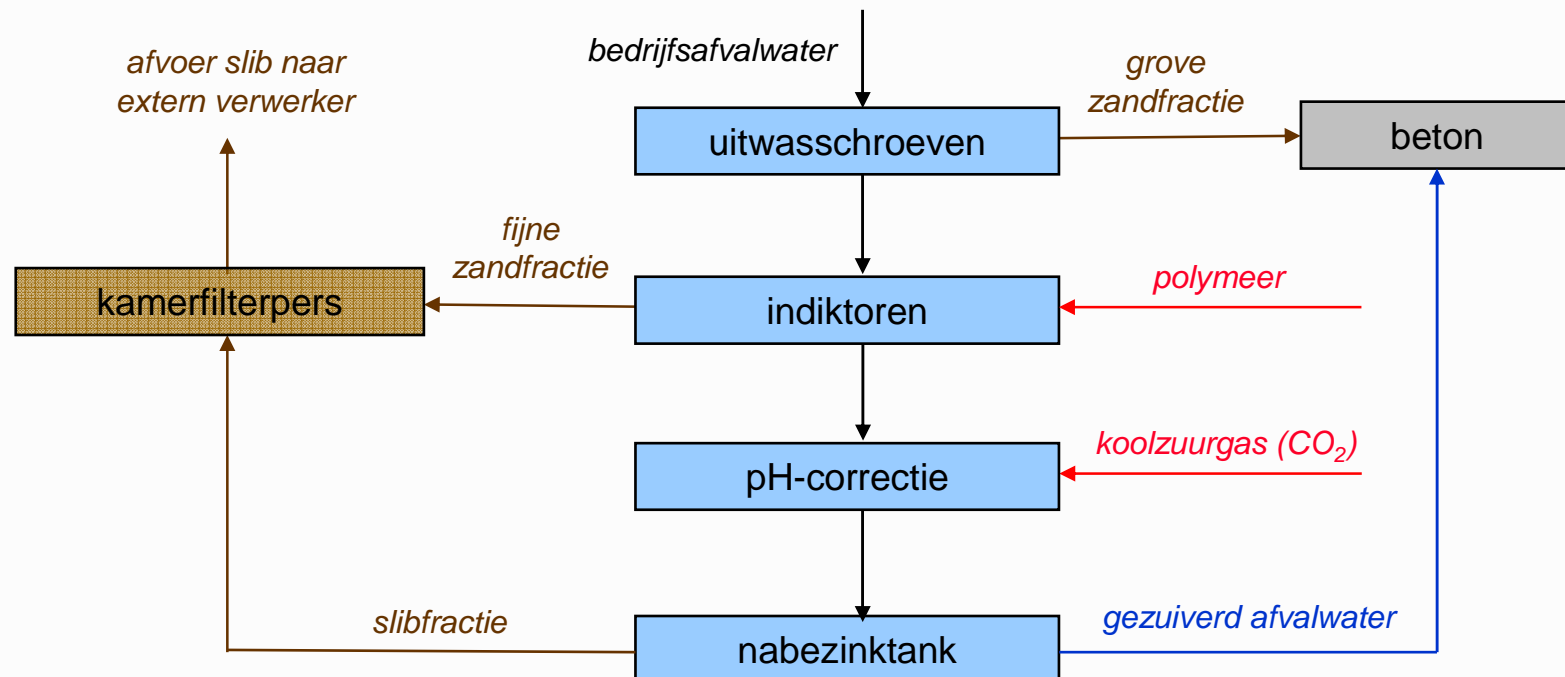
bedrijfsafvalwater

afvoer slib naar extern verwerker

grove zandfractie

uitwasschroeven

beton

fijne zandfractie

kamerfilterpers

indiktoren

polymeer

koolzuurgas ($CO_2$)

pH-correctie

slibfractie

nabezinktank

gezuiverd afvalwater